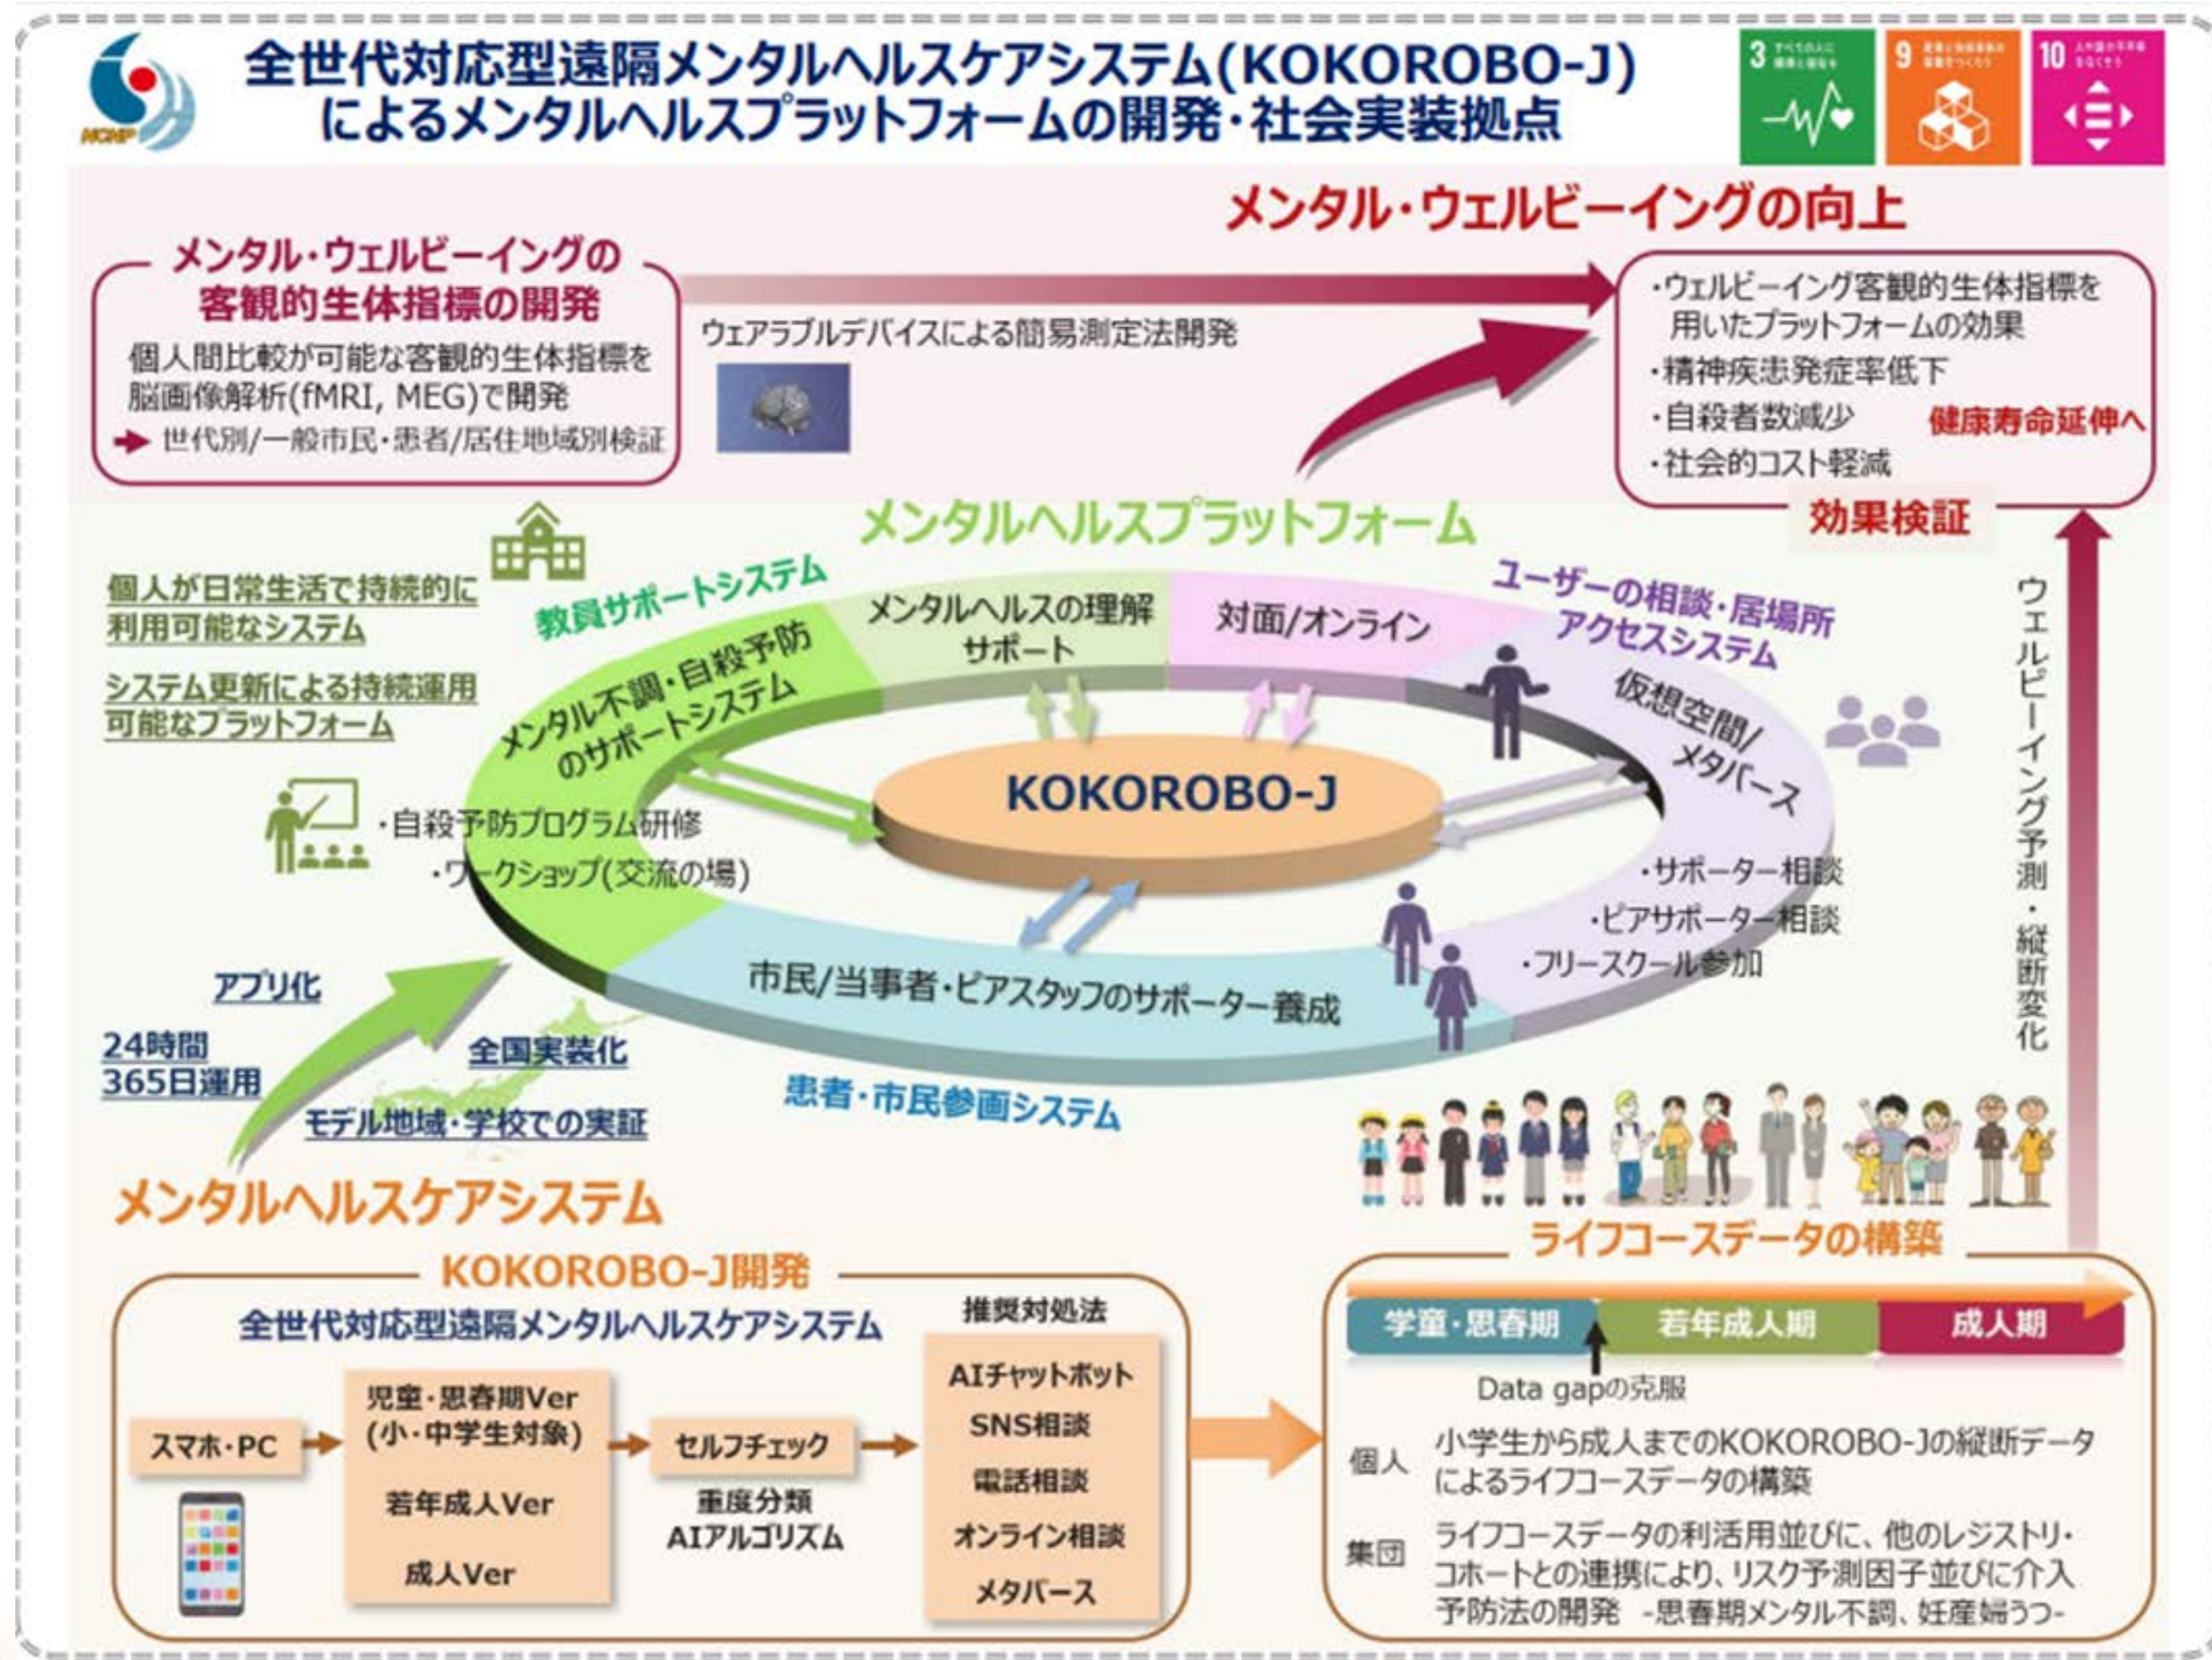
MCHP

全世代対応型遠隔メンタルヘルスケアシステム(KOKOROBO-J)によるメンタルヘルスプラットフォームの開発・社会実装拠点

3 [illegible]
9 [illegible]
10 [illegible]

メンタル・ウェルビーイングの向上

メンタル・ウェルビーイングの客観的生体指標の開発

個人間比較が可能な客観的生体指標を脳画像解析(fMRI, MEG)で開発
世代別/一般市民・患者/居住地域別検証

ウェアラブルデバイスによる簡易測定法開発

・ウェルビーイング客観的生体指標を用いたプラットフォームの効果
・精神疾患発症率低下
・自殺者数減少
・社会的コスト軽減
健康寿命延伸へ

効果検証

メンタルヘルスプラットフォーム

個人が日常生活で持続的に利用可能なシステム

システム更新による持続運用可能なプラットフォーム

教員サポートシステム

メンタル不調・自殺予防のサポートシステム

メンタルヘルスの理解サポート

対面/オンライン

ユーザーの相談・居場所アクセスシステム

仮想空間/メタバース

KOKOROBO-J

・自殺予防プログラム研修
・ワークショップ(交流の場)

・サポーター相談
・ピアサポーター相談
・フリースクール参加

市民/当事者・ピアスタッフのサポーター養成

ウェルビーイング予測・縦断変化

アプリ化

24時間365日運用

全国実装化

モデル地域・学校での実証

患者・市民参画システム

メンタルヘルスケアシステム

KOKOROBO-J開発

全世代対応型遠隔メンタルヘルスケアシステム

推奨対処法

スマホ・PC

児童・思春期Ver(小・中学生対象)
若年成人Ver
成人Ver

セルフチェック

重度分類
AIアルゴリズム

AIチャットボット
SNS相談
電話相談
オンライン相談
メタバース

ライフコースデータの構築

学童・思春期
若年成人期
成人期

Data gapの克服

個人 小学生から成人までのKOKOROBO-Jの縦断データによるライフコースデータの構築

集団 ライフコースデータの利活用並びに、他のレジストリ・コホートとの連携により、リスク予測因子並びに介入予防法の開発 -思春期メンタル不調、妊産婦うつ-